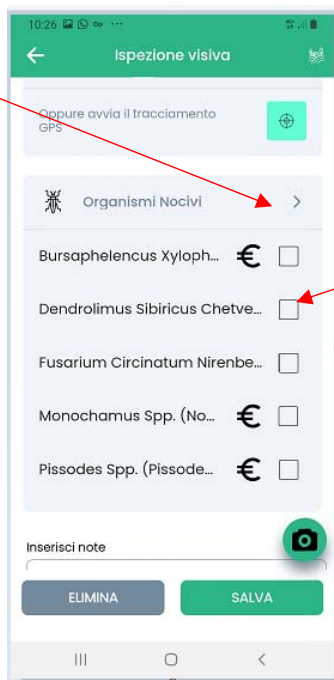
10:26

Ispezione visiva

Oppure avvia il tracciamento GPS

Organismi Nocivi

Bursaphelencus Xyloph... €

Dendrolimus Sibiricus Chetve...

Fusarium Circinatum Nirenbe...

Monochamus Spp. (No... €

Pissodes Spp. (Pissode... €

Inserisci note

ELIMINA

SALVA